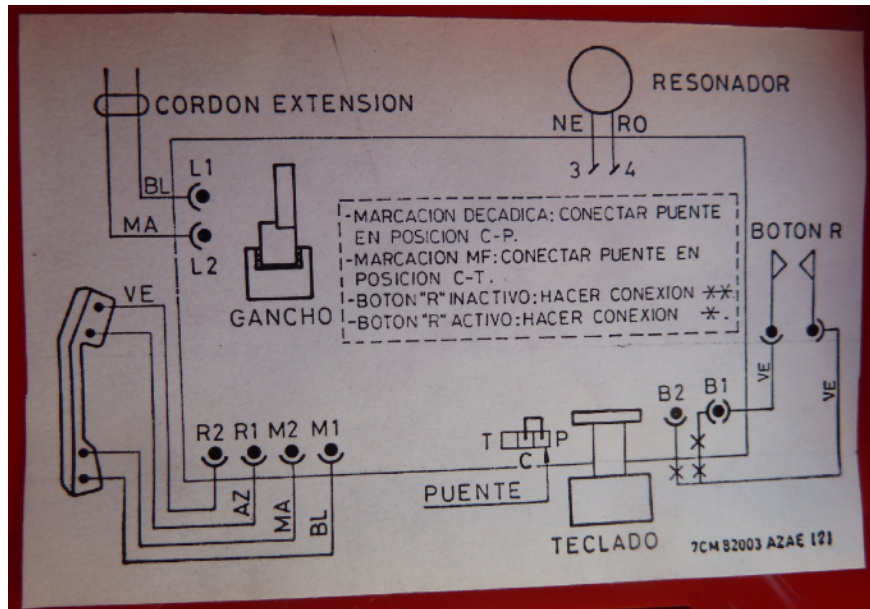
CORDON EXTENSION

RESONADOR

NE RO

3 4

BL L1

MA L2

GANCHO

-MARCACION DECADICA: CONECTAR PUENTE EN POSICION C-P.
-MARCACION MF: CONECTAR PUENTE EN POSICION C-T.
-BOTON "R" INACTIVO: HACER CONEXION ✕✕
-BOTON "R" ACTIVO: HACER CONEXION ✕.

BOTON R

VE

VE

VE

R2 R1 M2 M1

AZ MA BL

B2 B1

T P
C

PUENTE

TECLADO

7CM 82003 AZAE [2]